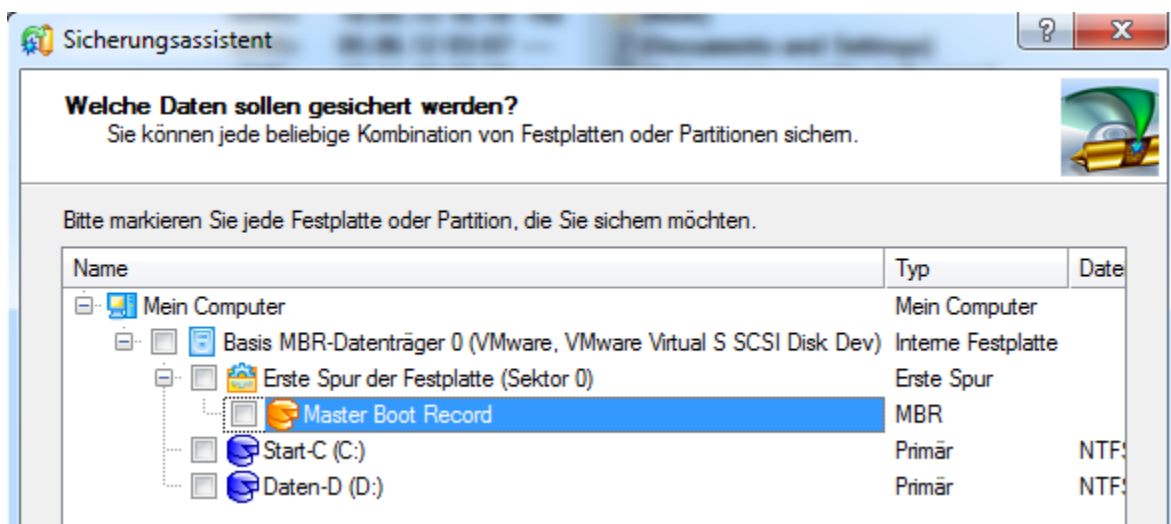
Sicherungsassistent

?

X

Welche Daten sollen gesichert werden?
Sie können jede beliebige Kombination von Festplatten oder Partitionen sichern.

Bitte markieren Sie jede Festplatte oder Partition, die Sie sichern möchten.

| Name | Typ | Date |
|---|---|---|
| Mein Computer | Mein Computer | |
| Basis MBR-Datenträger 0 (VMware, VMware Virtual S SCSI Disk Dev) | Interne Festplatte | |
| Erste Spur der Festplatte (Sektor 0) | Erste Spur | |
| Master Boot Record | MBR | |
| Start-C (C:) | Primär | NTF |
| Daten-D (D:) | Primär | NTF |